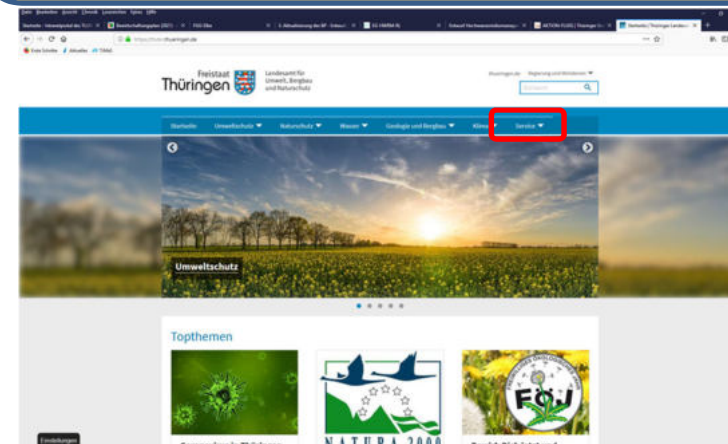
Freistaat
Thüringen

Landesamt für
Umwelt, Bergbau
und Naturschutz

Startseite
Umweltschutz
Naturschutz
Wasser
Geologie und Bergbau
Klima
Service

Umweltschutz

Topthemen

NATURA 2000

FÖJ

Einstellungen